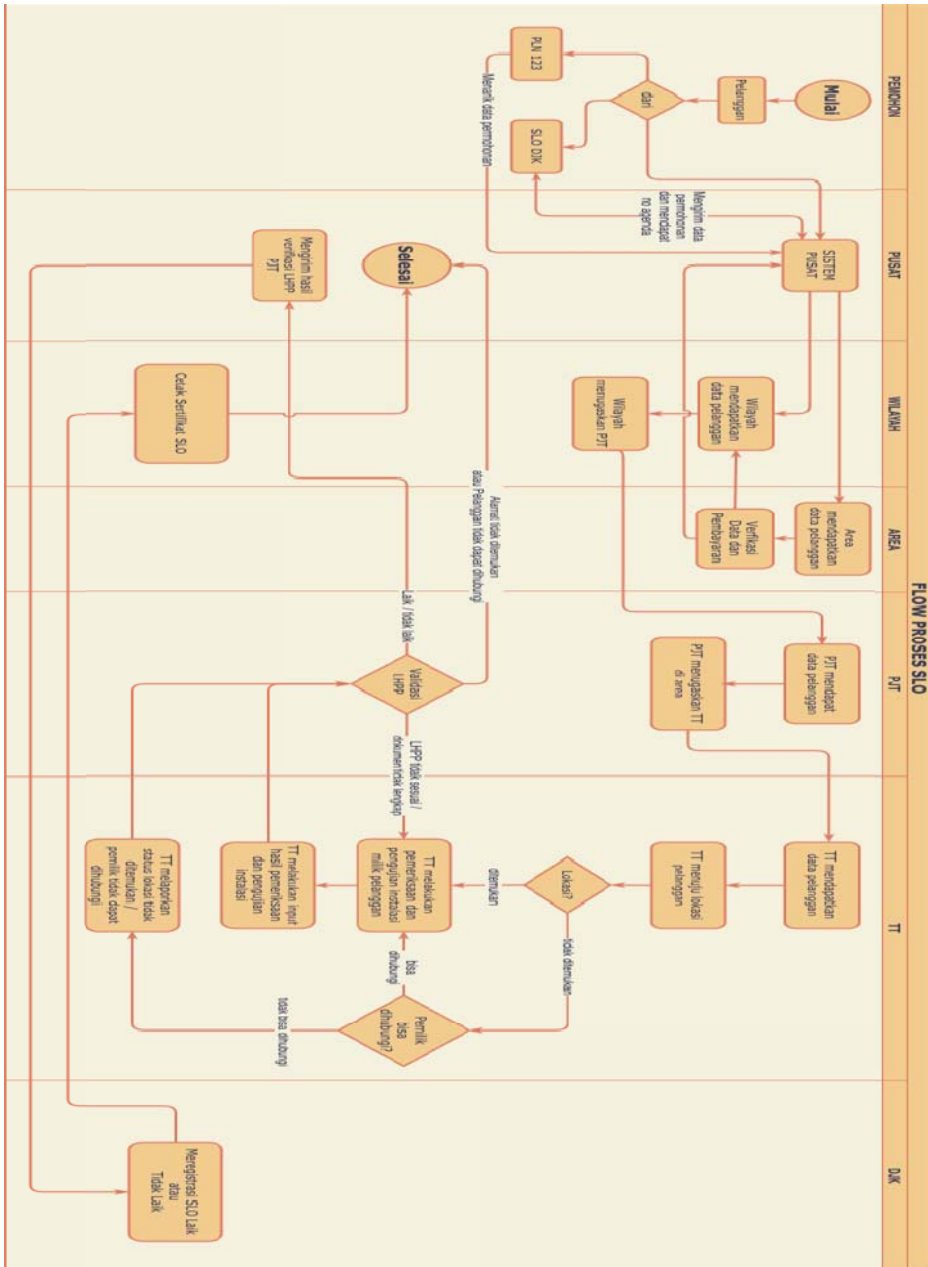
FLOW PROSES SLO

PEMOHON

PUSAT

WILAYAH

AREA

PJT

TT

DJK

Mulai

Pelanggan

dari

PLN 123

SLO DJK

Menarik data pemohonan

Mengirim data pemohonan dan mendapat no agenda

SISTEM PUSAT

Wilayah mendapatkan data pelanggan

Area mendapatkan data pelanggan

Verifikasi Data dan Pembayaran

Wilayah menugaskan PJT

PJT mendapat data pelanggan

PJT menugaskan TT di area

TT mendapatkan data pelanggan

TT menuju lokasi pelanggan

Lokasi?

ditemukan

tidak ditemukan

TT melakukan pemeriksaan dan pengujian instalasi milik pelanggan

Pemilik bisa dihubungi?

bisa dihubungi

tidak bisa dihubungi

TT melakukan input hasil pemeriksaan dan pengujian instalasi

TT melaporkan status lokasi tidak ditemukan / pemilik tidak dapat dihubungi

Validasi LHPP

LHPP tidak sesuai / dokumen tidak lengkap

Laik / tidak laik

Alamat tidak ditemukan atau Pelanggan tidak dapat dihubungi

Selesai

Mengirim hasil verifikasi LHPP PJT

Cetak Sertifikat SLO

Meregistrasi SLO Laik atau Tidak Laik